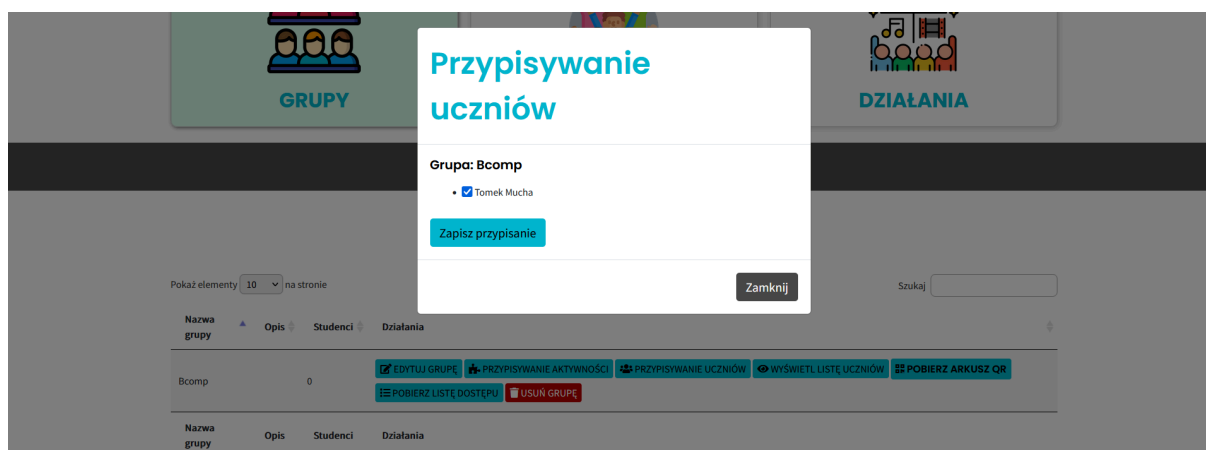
GRUPY

DZIAŁANIA

Przypisywanie uczniów

Grupa: Bcomp

- Tomek Mucha

Zapisz przypisanie

Zamknij

Pokaż elementy 10 na stronie

Szukaj

| Nazwa grupy | Opis | Studenci | Działania |
|---|---|---|---|
| Bcomp | | 0 | EDYTUJ GRUPĘ PRZYPISYWANIE AKTYWNOŚCI PRZYPISYWANIE UCZNIÓW WYŚWIETL LISTĘ UCZNIÓW POBIERZ ARKUSZ QR POBIERZ LISTĘ DOSTĘPU USUŃ GRUPĘ |
| Nazwa grupy | Opis | Studenci | Działania |